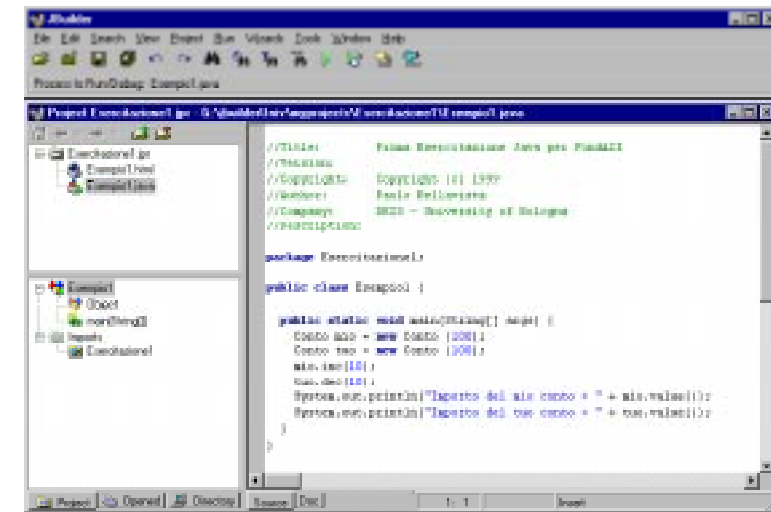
JBuilder

File Edit Search View Project Run Wizards Tools Window Help

Process to Run/Debug: Esempio1.java

Project Esercitazione1.jpx - G:\JbuilderUnix\myprojects\E sercitazione1\Esempio1.java

Esercitazione1.jpx
Esempio1.html
Esempio1.java

Esempio1
Object
main(String[])
Imports
Esercitazione1

//Title:        Prima Esercitazione Java per FondACI
//Version:
//Copyright:    Copyright (c) 1999
//Author:       Paolo Bellavista
//Company:      DEIS - University of Bologna
//Description:

package Esercitazione1;

public class Esempio1 {

  public static void main(String[] args) {
    Conto mio = new Conto (200);
    Conto tuo = new Conto (300);
    mio.inc(10);
    tuo.dec(10);
    System.out.println("Importo del mio conto = " + mio.valore());
    System.out.println("Importo del tuo conto = " + tuo.valore());
  }
}

Project Opened Directory Source Doc 1: 1 Insert